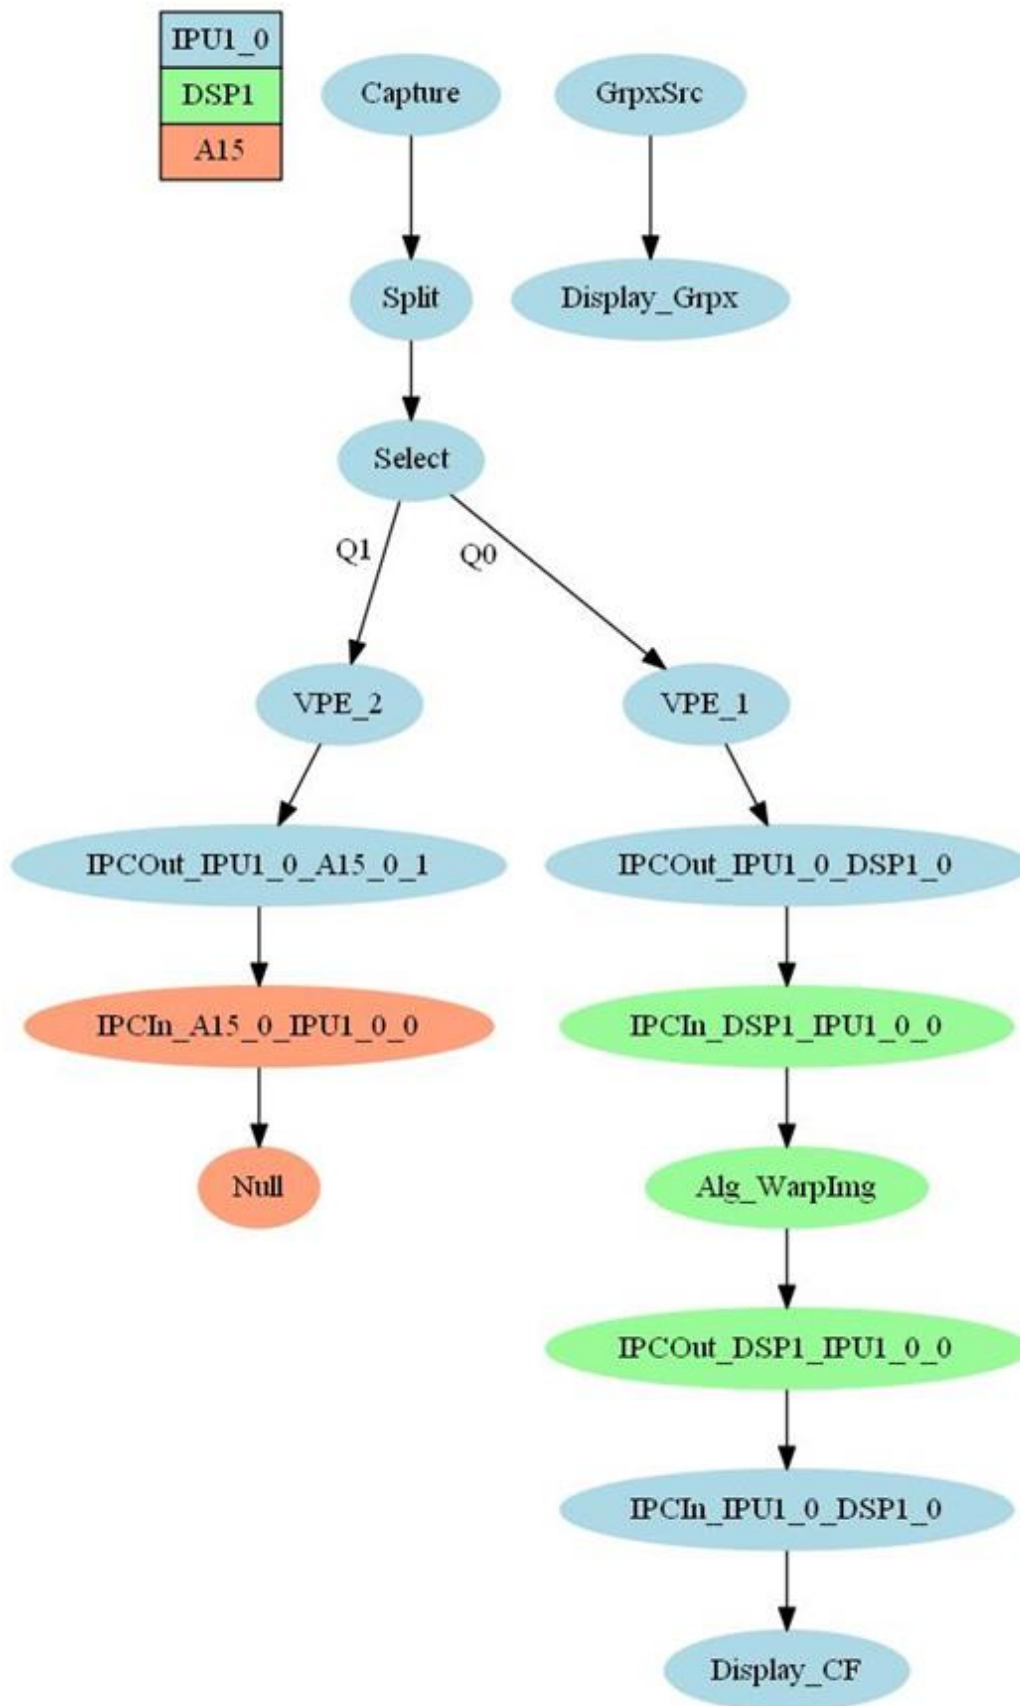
IPU1_0
DSP1
A15

Capture
GrpxSrc
Split
Display_Grpx
Select
Q1
Q0
VPE_2
VPE_1
IPCOut_IPU1_0_A15_0_1
IPCOut_IPU1_0_DSP1_0
IPCIn_A15_0_IPU1_0_0
IPCIn_DSP1_IPU1_0_0
Null
Alg_WarpImg
IPCOut_DSP1_IPU1_0_0
IPCIn_IPU1_0_DSP1_0
Display_CF